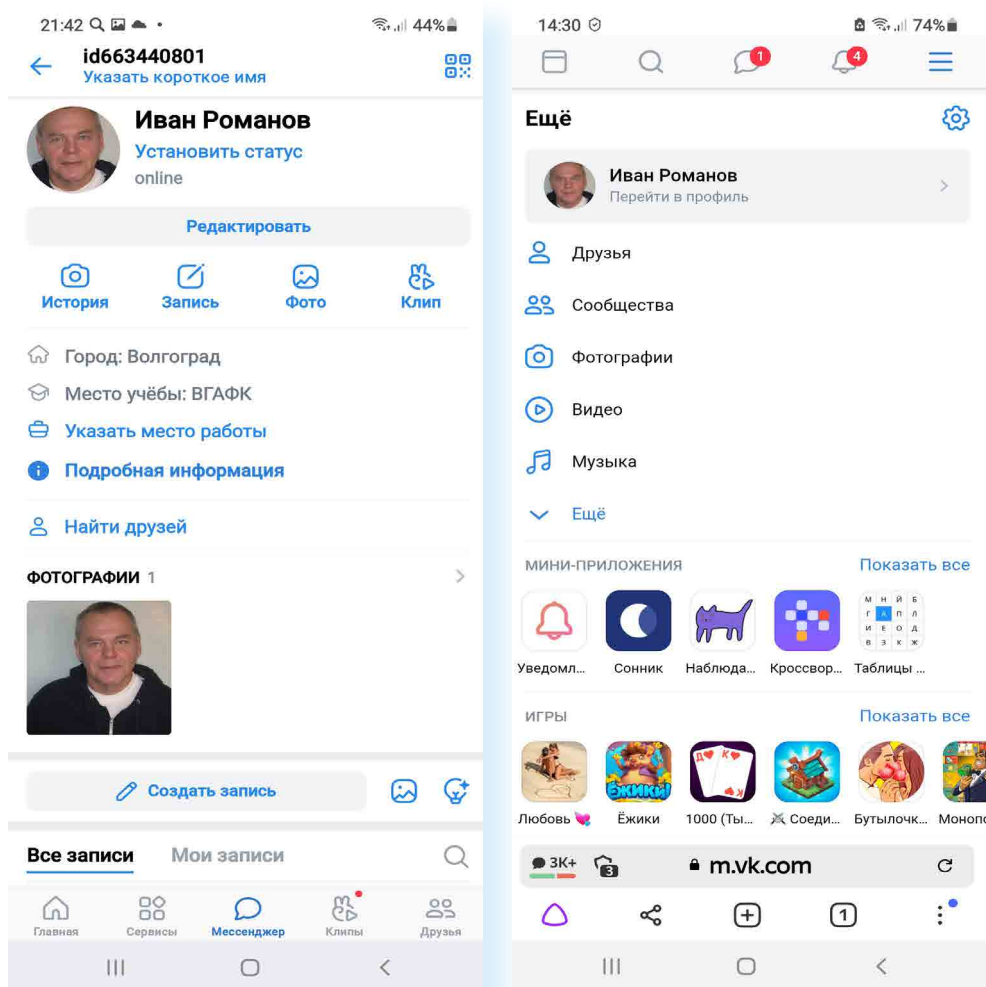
21:42 44%

id663440801
Указать короткое имя

Иван Романов
Установить статус
online

Редактировать

История Запись Фото Клип

Город: Волгоград
Место учёбы: ВГАФК
Указать место работы
Подробная информация

Найти друзей

ФОТОГРАФИИ 1

Создать запись

Все записи Мои записи

Главная Сервисы Мессенджер Клипы Друзья

14:30 74%

1 4

Ещё

Иван Романов
Перейти в профиль

Друзья
Сообщества
Фотографии
Видео
Музыка
Ещё

МИНИ-ПРИЛОЖЕНИЯ Показать все

Уведомл... Сонник Наблюда... Кроссвор... Таблицы ...

ИГРЫ Показать все

Любовь Ёжики 1000 (Ты... Соеди... Бутылочк... Монопо

3K+ 3 m.vk.com

1